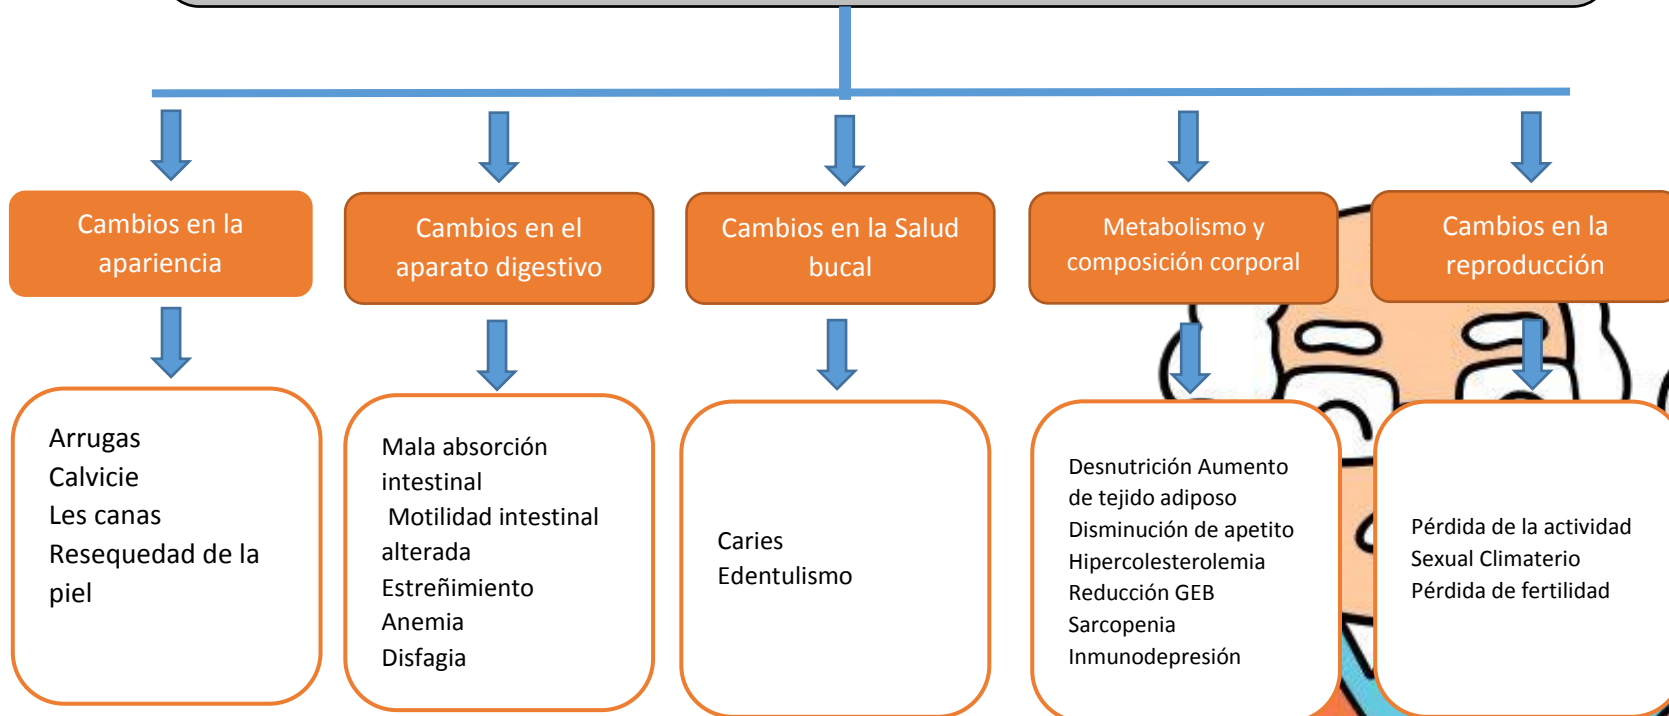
Cambios en la apariencia

Cambios en el aparato digestivo

Cambios en la Salud bucal

Metabolismo y composición corporal

Cambios en la reproducción

Arrugas
Calvicie
Les canas
Resequedad de la piel

Mala absorción intestinal
Motilidad intestinal alterada
Estreñimiento
Anemia
Disfagia

Caries
Edentulismo

Desnutrición Aumento de tejido adiposo
Disminución de apetito
Hipercolesterolemia
Reducción GEB
Sarcopenia
Inmunodepresión

Pérdida de la actividad Sexual Climaterio
Pérdida de fertilidad